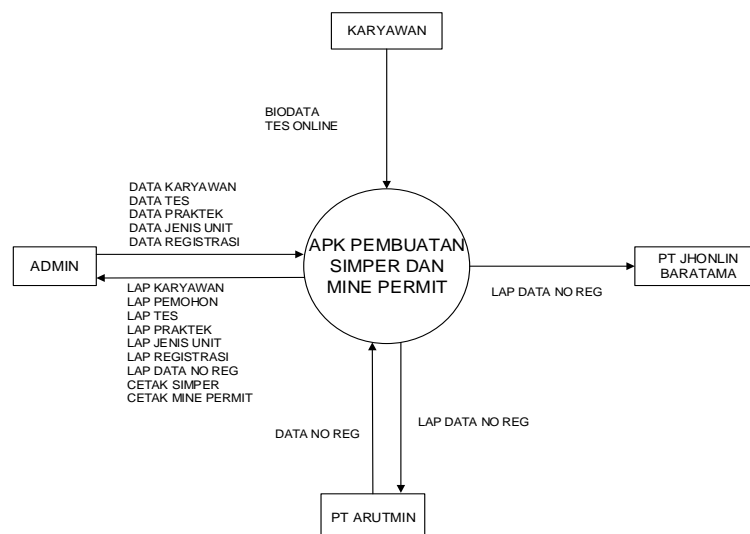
KARYAWAN

BIODATA
TES ONLINE

DATA KARYAWAN
DATA TES
DATA PRAKTEK
DATA JENIS UNIT
DATA REGISTRASI

ADMIN

APK PEMBUATAN SIMPER DAN MINE PERMIT

PT JHONLIN BARATAMA

LAP DATA NO REG

LAP KARYAWAN
LAP PEMOHON
LAP TES
LAP PRAKTEK
LAP JENIS UNIT
LAP REGISTRASI
LAP DATA NO REG
CETAK SIMPER
CETAK MINE PERMIT

DATA NO REG

LAP DATA NO REG

PT ARUTMIN